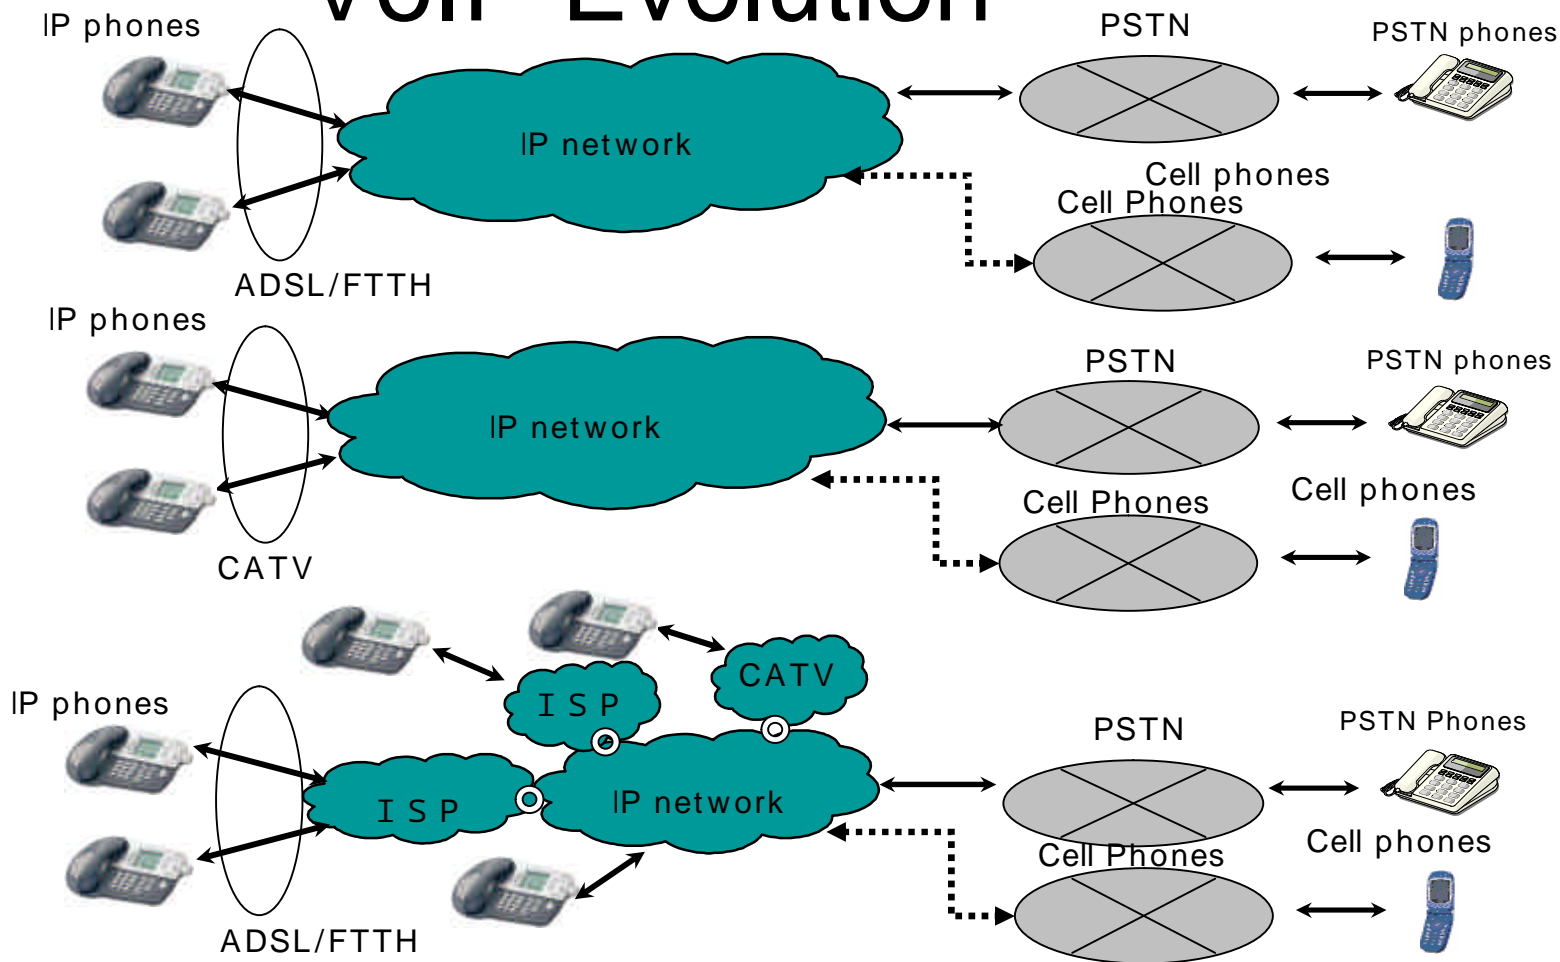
VoIP Evolution

IP phones

PSTN

PSTN phones

IP network

Cell phones

Cell Phones

ADSL/FTTH

IP phones

PSTN

PSTN phones

IP network

Cell Phones

Cell phones

CATV

CATV

ISP

IP phones

PSTN

PSTN Phones

ISP

IP network

Cell phones

Cell Phones

ADSL/FTTH